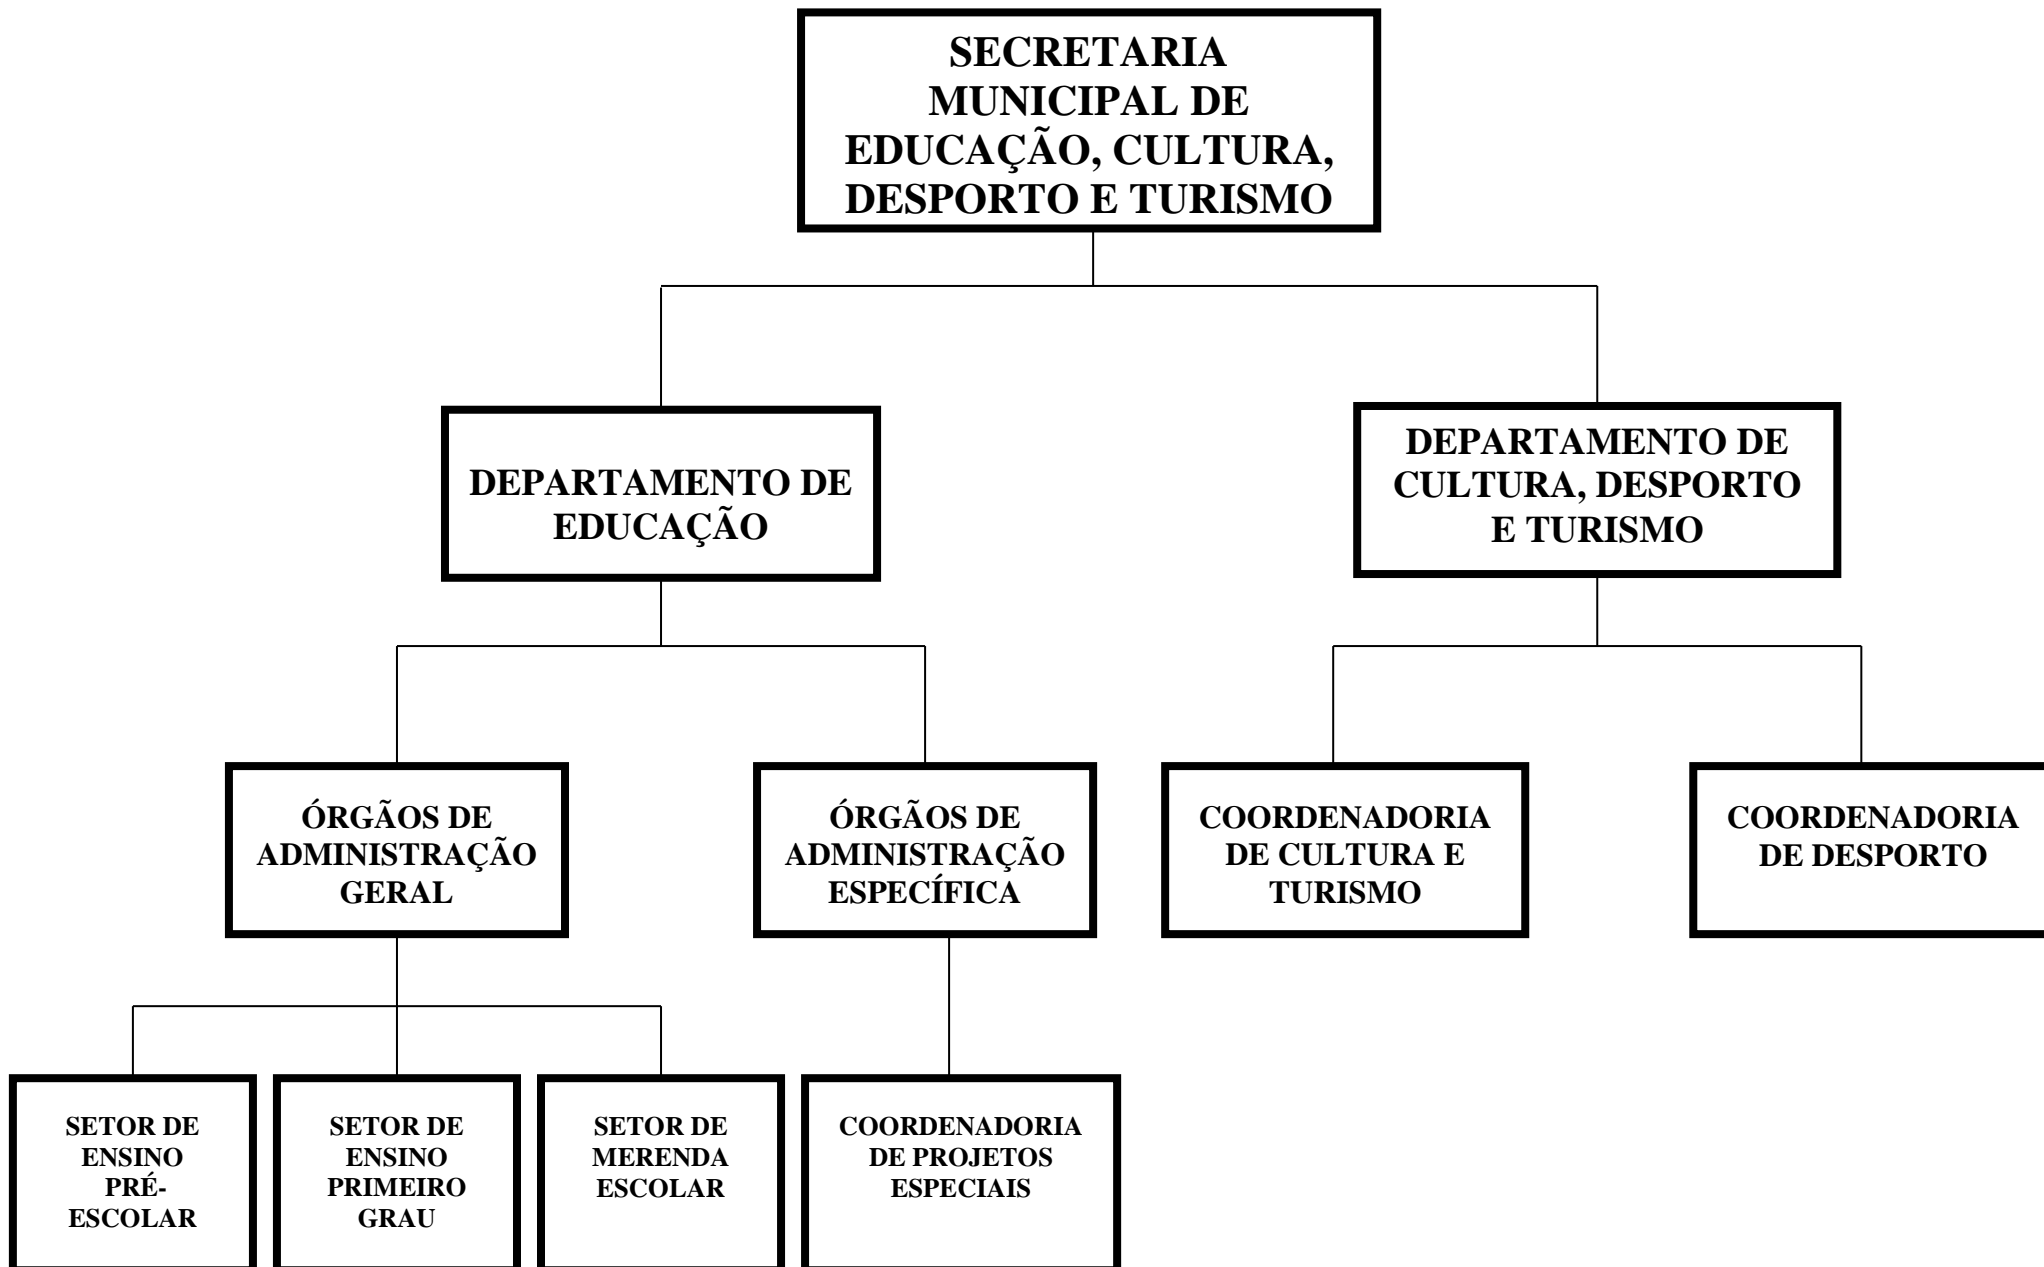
SECRETARIA MUNICIPAL DE EDUCAÇÃO, CULTURA, DESPORTO E TURISMO

DEPARTAMENTO DE EDUCAÇÃO

DEPARTAMENTO DE CULTURA, DESPORTO E TURISMO

ÓRGÃOS DE ADMINISTRAÇÃO GERAL

ÓRGÃOS DE ADMINISTRAÇÃO ESPECÍFICA

COORDENADORIA DE CULTURA E TURISMO

COORDENADORIA DE DESPORTO

SETOR DE ENSINO PRÉ-ESCOLAR

SETOR DE ENSINO PRIMEIRO GRAU

SETOR DE MERENDA ESCOLAR

COORDENADORIA DE PROJETOS ESPECIAIS